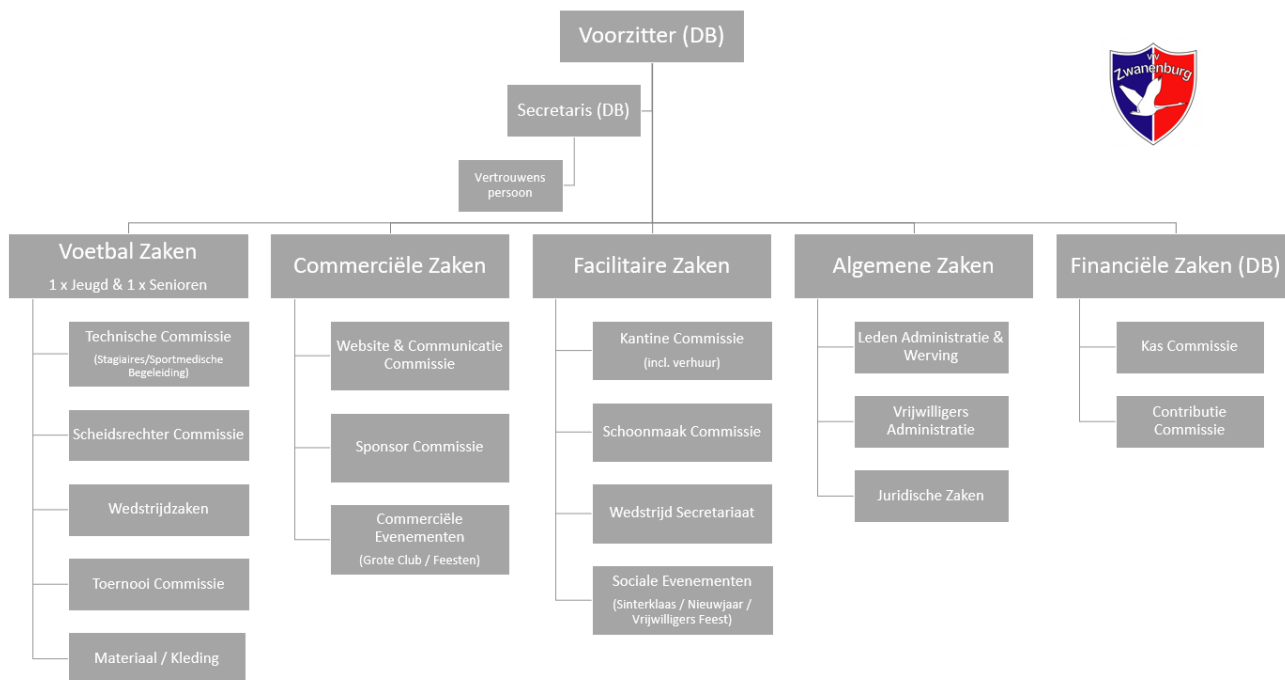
Voorzitter (DB)

vv Zwanenburg

Secretaris (DB)

Vertrouwens persoon

Voetbal Zaken
1 x Jeugd & 1 x Senioren

Technische Commissie
(Stagiaires/Sportmedische Begeleiding)

Scheidsrechter Commissie

Wedstrijdzaken

Toernooi Commissie

Materiaal / Kleding

Commerciële Zaken

Website & Communicatie Commissie

Sponsor Commissie

Commerciële Evenementen
(Grote Club / Feesten)

Facilitaire Zaken

Kantine Commissie
(incl. verhuur)

Schoonmaak Commissie

Wedstrijd Secretariaat

Sociale Evenementen
(Sinterklaas / Nieuwjaar / Vrijwilligers Feest)

Algemene Zaken

Leden Administratie & Werving

Vrijwilligers Administratie

Juridische Zaken

Financiële Zaken (DB)

Kas Commissie

Contributie Commissie